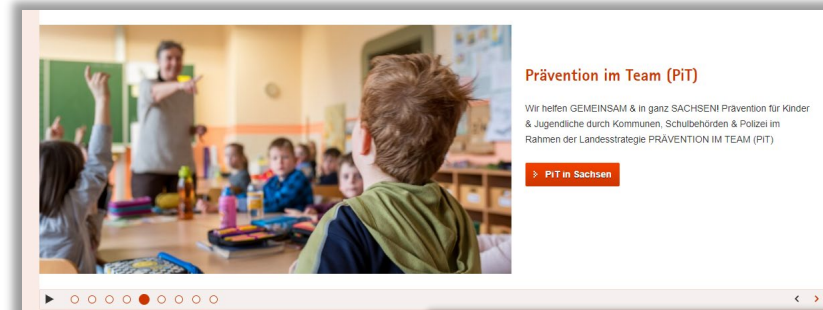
Prävention im Team (PiT)

Wir helfen GEMEINSAM & in ganz SACHSEN! Prävention für Kinder & Jugendliche durch Kommunen, Schulbehörden & Polizei im Rahmen der Landesstrategie PRÄVENTION IM TEAM (PiT)

PiT in Sachsen